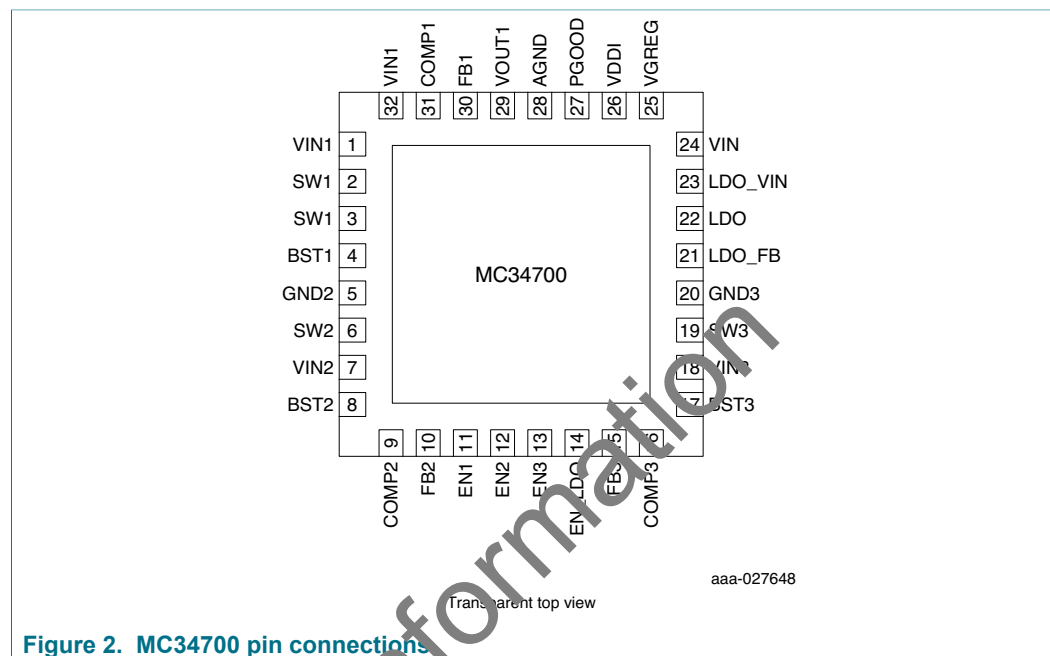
VIN1 32
COMP1 31
FB1 30
VOUT1 29
AGND 28
PGOOD 27
VDDI 26
VGREG 25

VIN1 1
SW1 2
SW1 3
BST1 4
GND2 5
SW2 6
VIN2 7
BST2 8

24 VIN
23 LDO_VIN
22 LDO
21 LDO_FB
20 GND3
19 SW3
18 VIN3
17 BST3

MC34700

9 COMP2
10 FB2
11 EN1
12 EN2
13 EN3
14 EN_LDO
15 FB3
16 COMP3

aaa-027648

Transparent top view

Figure 2. MC34700 pin connections

formation